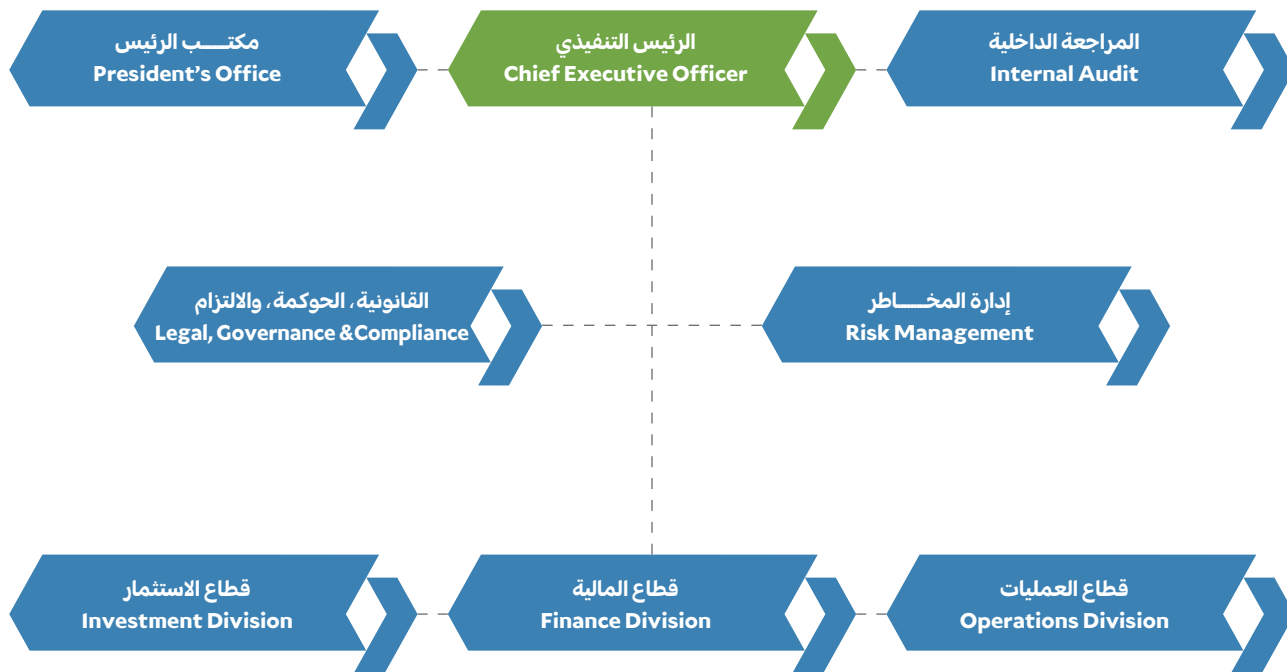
مكتـــب الرئيس
President's Office

الرئيس التنفيذي
Chief Executive Officer

المراجعة الداخلية
Internal Audit

القانونية، الحوكمة، والالتزام
Legal, Governance &Compliance

إدارة المخـــاطر
Risk Management

قطاع الاستثمار
Investment Division

قطاع المالية
Finance Division

قطاع العمليات
Operations Division